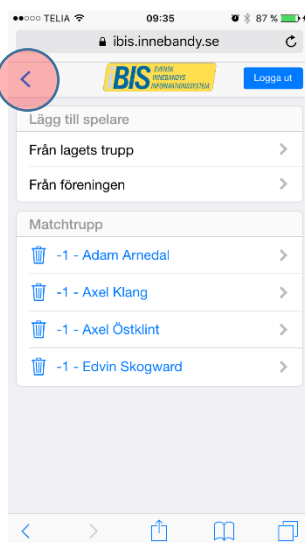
●●○○○ TELIA 09:35 87 %

ibis.innebandy.se

BIS SVENSK INNEBANDYS INFORMATIONSSYSTEM

Logga ut

Lägg till spelare

Från lagets trupp

Från föreningen

Matchtrupp

-1 - Adam Arnedal

-1 - Axel Klang

-1 - Axel Östklint

-1 - Edvin Skogward